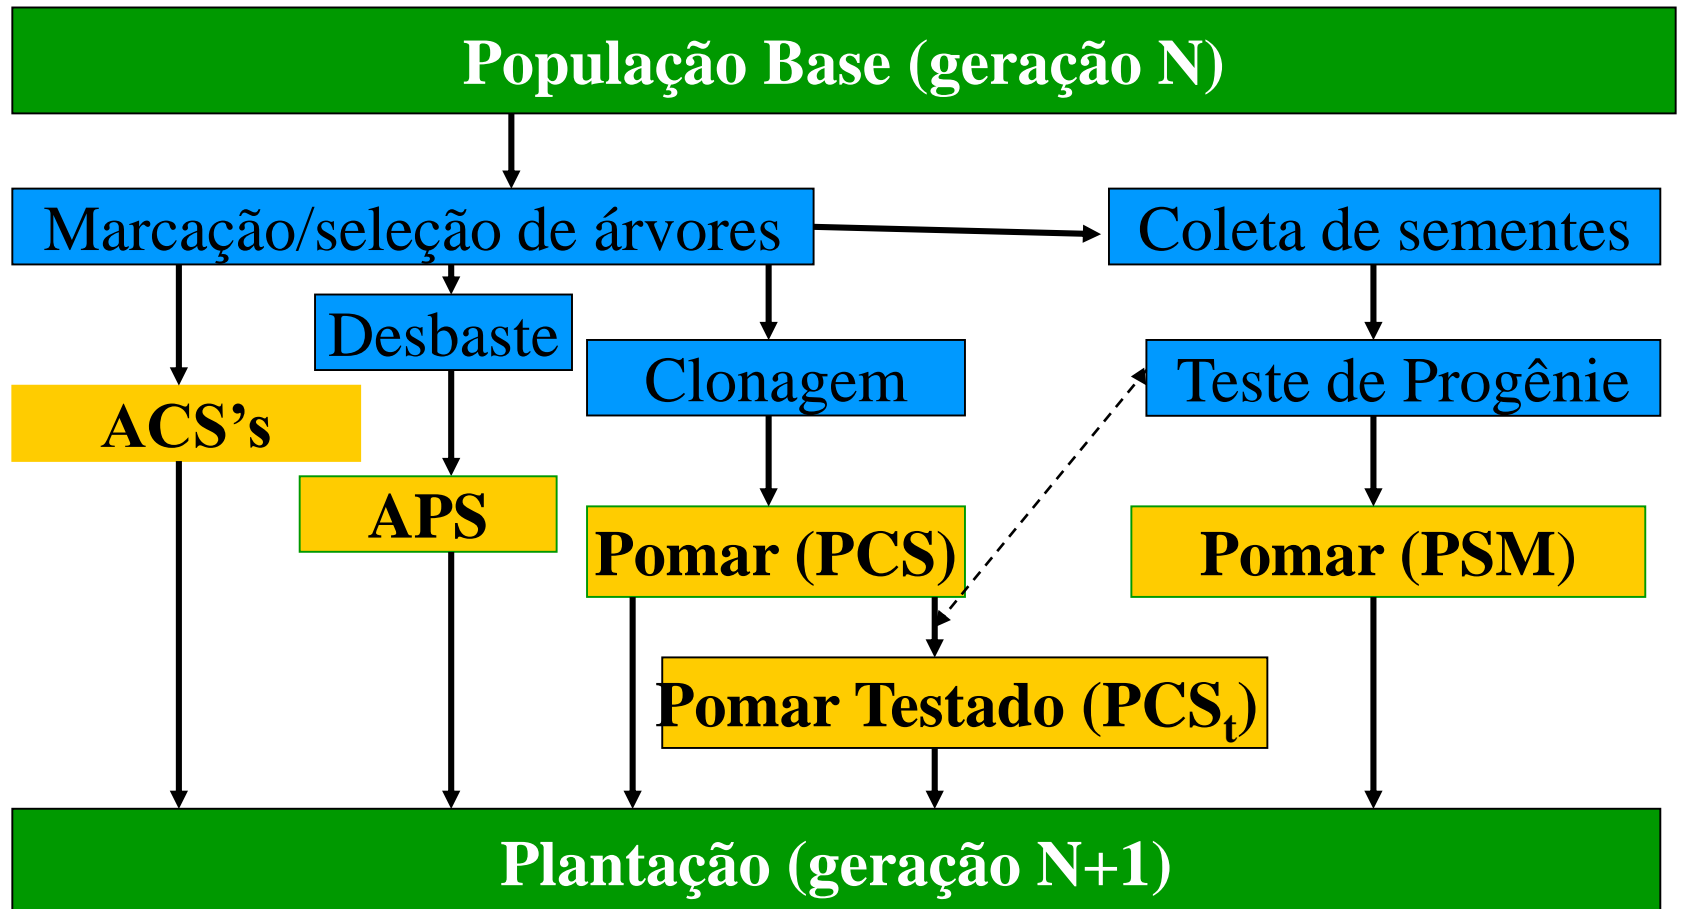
População Base (geração N)

Marcação/seleção de árvores

Coleta de sementes

Desbaste

Clonagem

Teste de Progênie

ACS’s

APS

Pomar (PCS)

Pomar (PSM)

Pomar Testado ($PCS_t$)

Plantação (geração N+1)